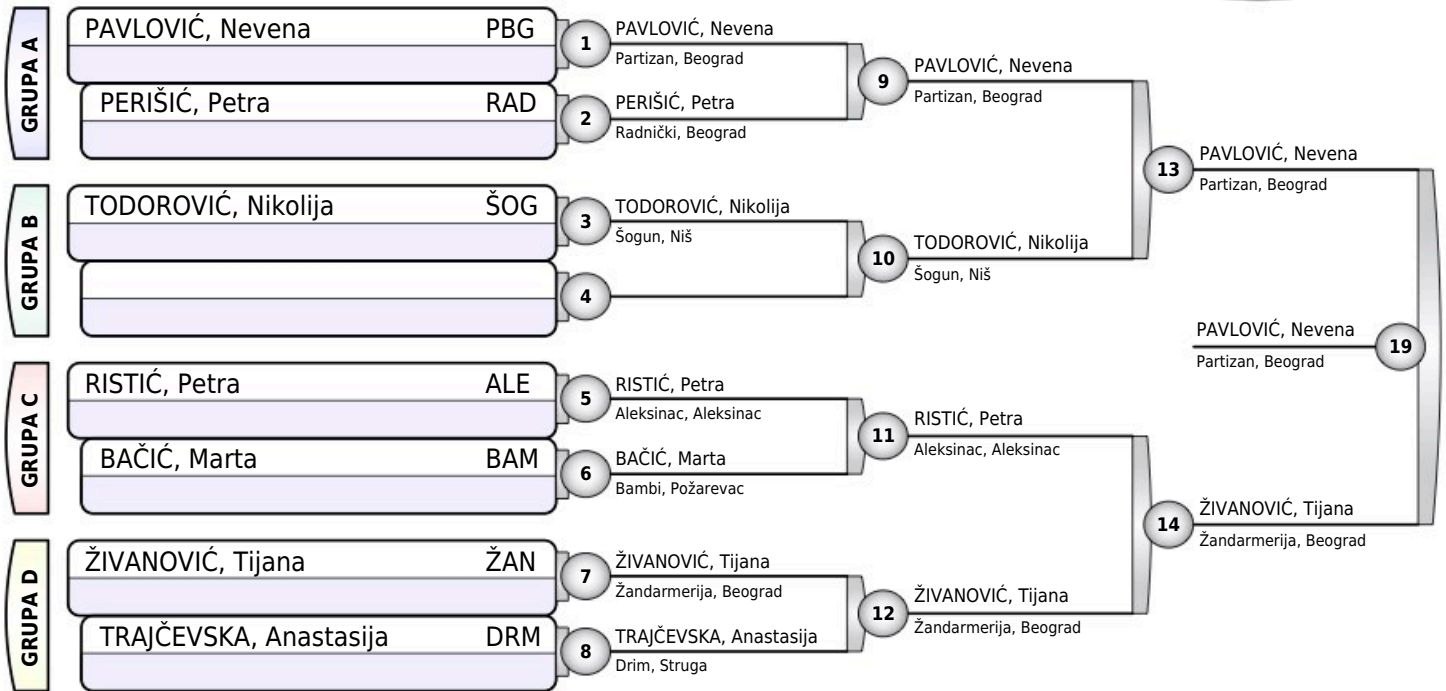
GRUPA A
PAVLOVIĆ, Nevena PBG
PERIŠIĆ, Petra RAD

GRUPA B
TODOROVIĆ, Nikolija ŠOG

GRUPA C
RISTIĆ, Petra ALE
BAČIĆ, Marta BAM

GRUPA D
ŽIVANOVIĆ, Tijana ŽAN
TRAJČEVSKA, Anastasija DRM

1
PAVLOVIĆ, Nevena
Partizan, Beograd

2
PERIŠIĆ, Petra
Radnički, Beograd

3
TODOROVIĆ, Nikolija
Šogun, Niš

4

5
RISTIĆ, Petra
Aleksinac, Aleksinac

6
BAČIĆ, Marta
Bambi, Požarevac

7
ŽIVANOVIĆ, Tijana
Žandarmerija, Beograd

8
TRAJČEVSKA, Anastasija
Drim, Struga

9
PAVLOVIĆ, Nevena
Partizan, Beograd

10
TODOROVIĆ, Nikolija
Šogun, Niš

11
RISTIĆ, Petra
Aleksinac, Aleksinac

12
ŽIVANOVIĆ, Tijana
Žandarmerija, Beograd

13
PAVLOVIĆ, Nevena
Partizan, Beograd

14
ŽIVANOVIĆ, Tijana
Žandarmerija, Beograd

19
PAVLOVIĆ, Nevena
Partizan, Beograd